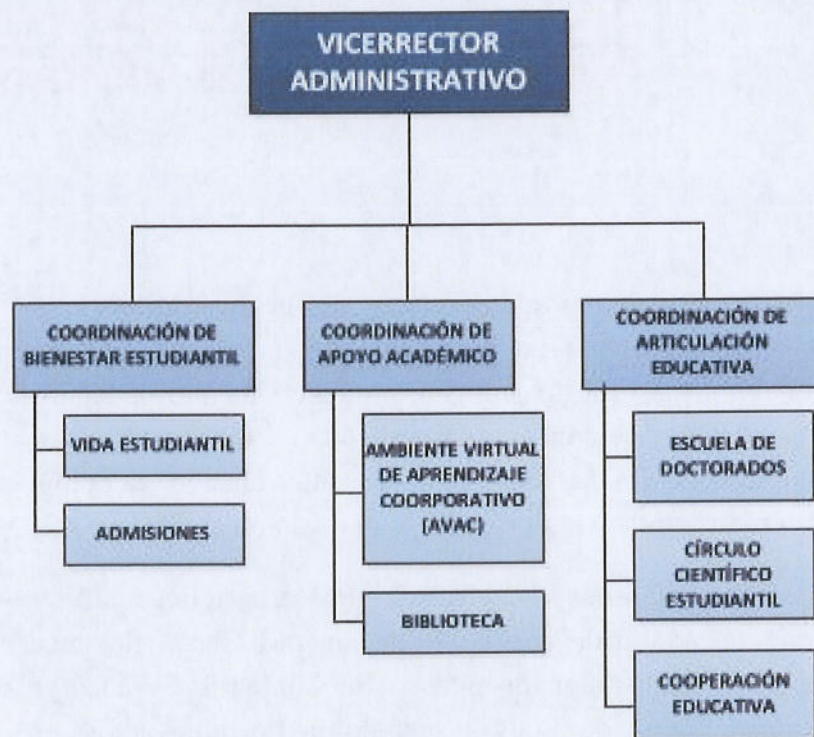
VICERRECTOR ADMINISTRATIVO

COORDINACIÓN DE BIENESTAR ESTUDIANTIL

VIDA ESTUDIANTIL

ADMISIONES

COORDINACIÓN DE APOYO ACADÉMICO

AMBIENTE VIRTUAL DE APRENDIZAJE COORPORATIVO (AVAC)

BIBLIOTECA

COORDINACIÓN DE ARTICULACIÓN EDUCATIVA

ESCUELA DE DOCTORADOS

CÍRCULO CIENTÍFICO ESTUDIANTIL

COOPERACIÓN EDUCATIVA